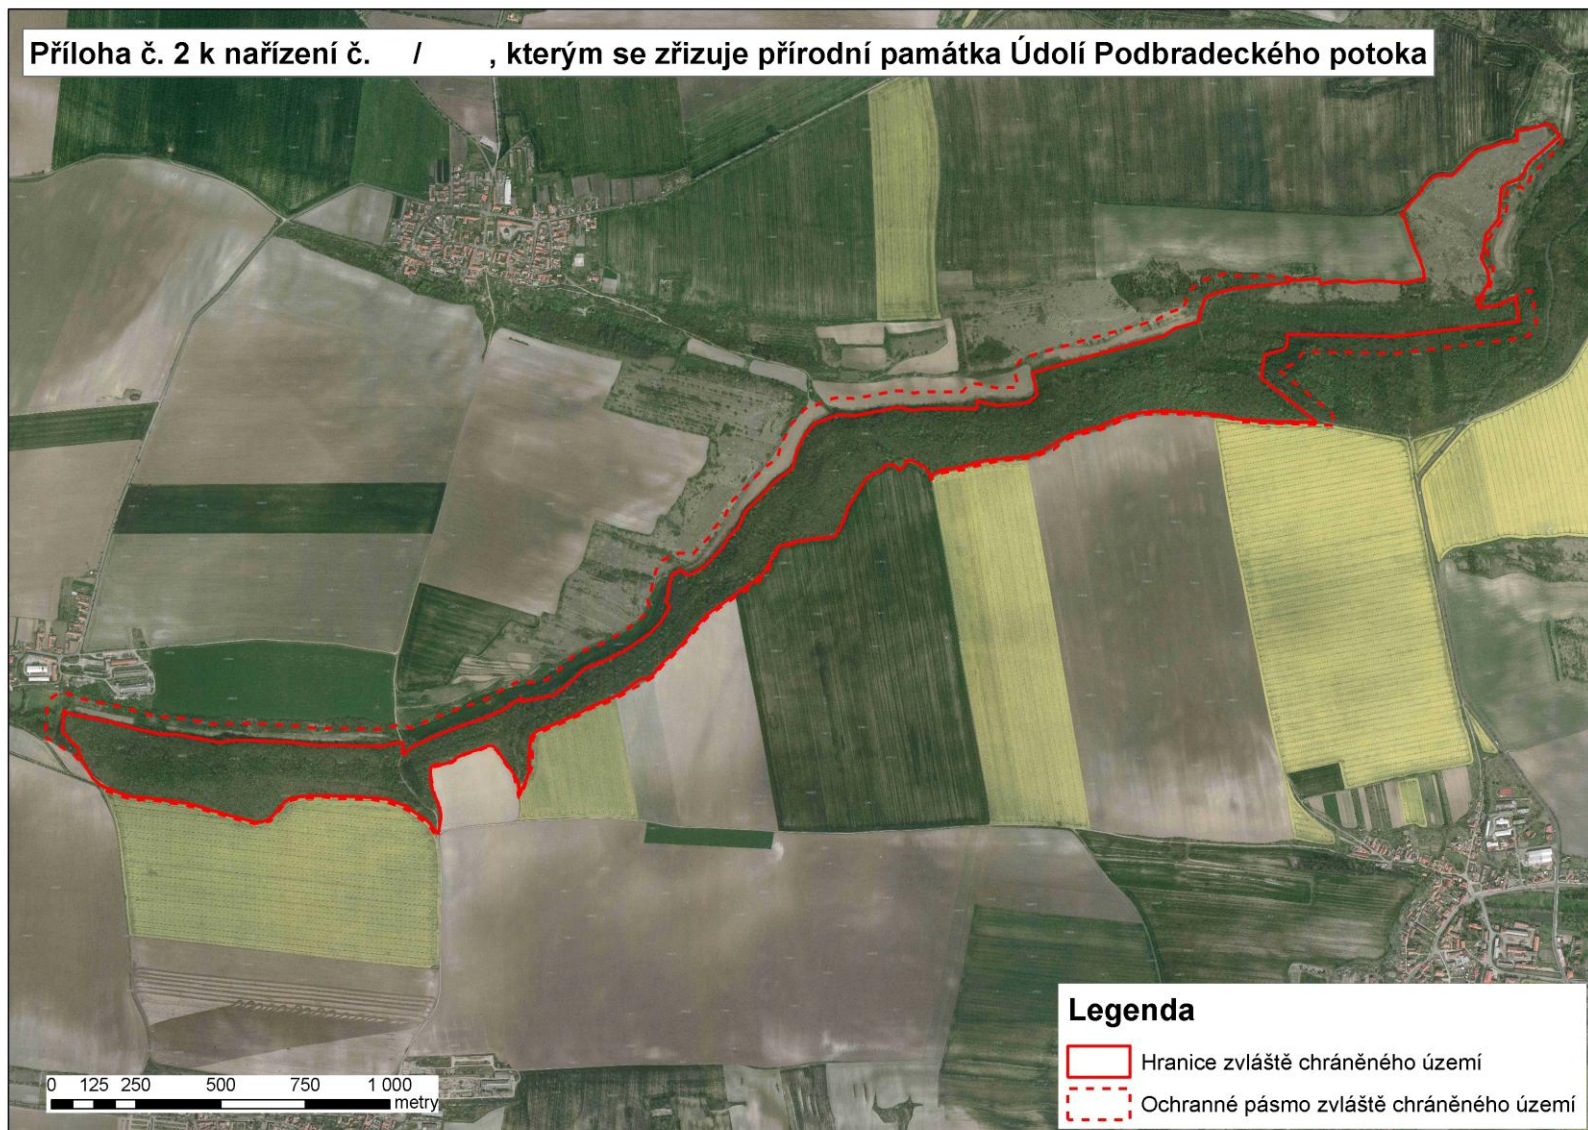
Příloha č. 2 k nařízení č. / , kterým se zřizuje přírodní památka Údolí Podbradeckého potoka

Legenda

Hranice zvláště chráněného území

Ochranné pásmo zvláště chráněného území

0 125 250 500 750 1 000 metry